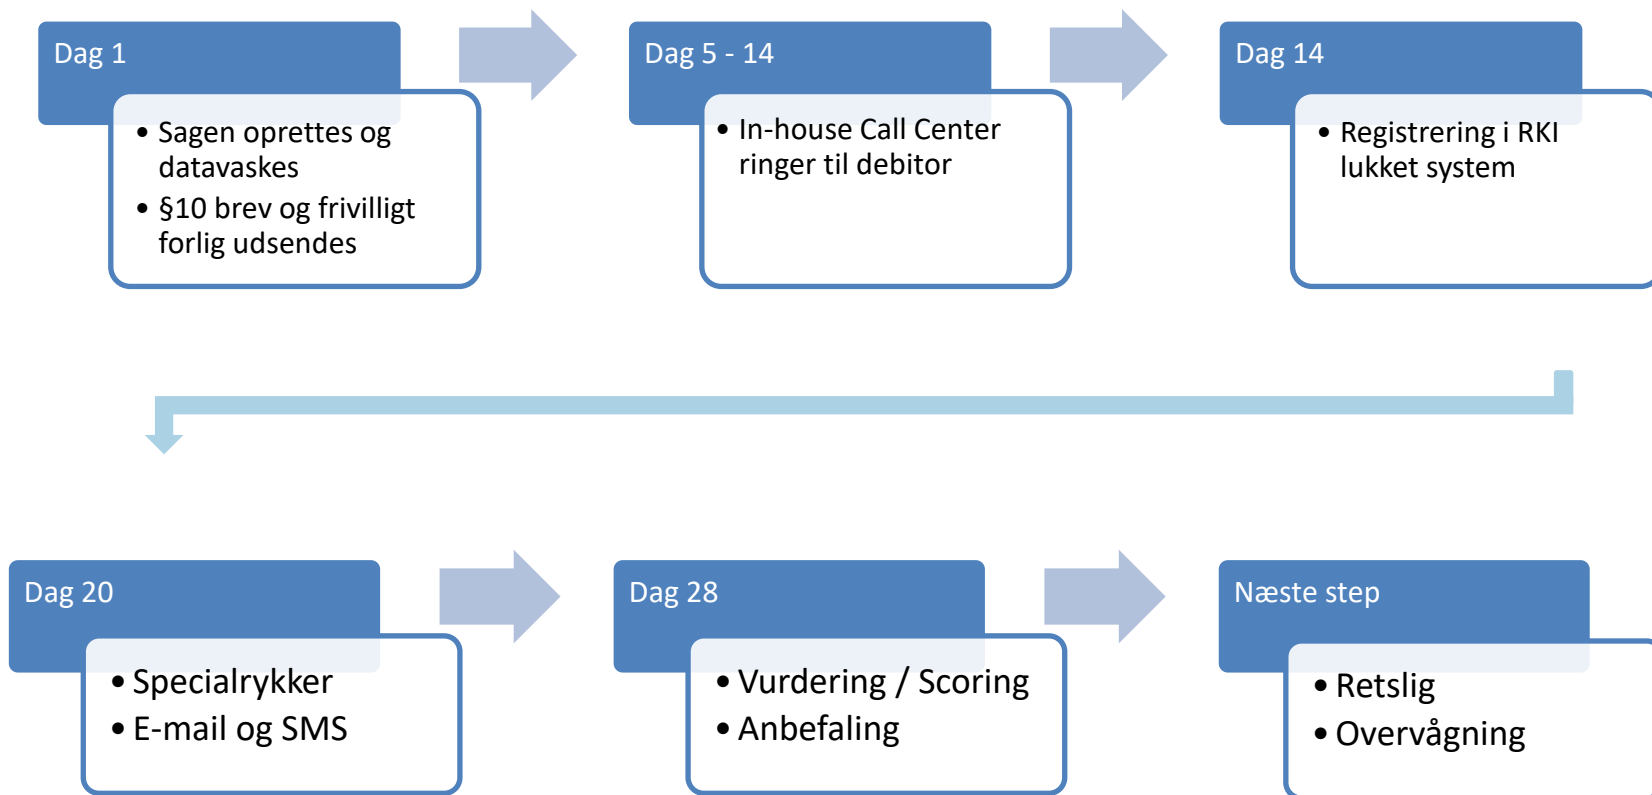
Dag 1

- Sagen oprettes og datavaskes
- §10 brev og frivilligt forlig udsendes

Dag 5 - 14

- In-house Call Center ringer til debitor

Dag 14

- Registrering i RKI lukket system

Dag 20

- Specialrykker
- E-mail og SMS

Dag 28

- Vurdering / Scoring
- Anbefaling

Næste step

- Retslig
- Overvågning